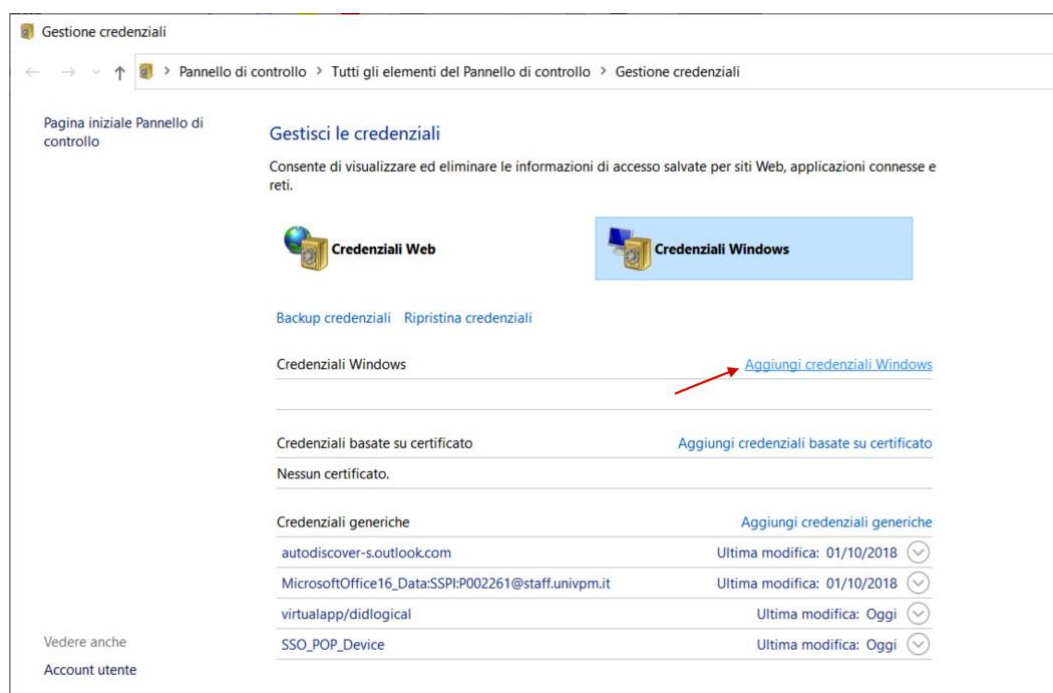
Gestione credenziali

> Pannello di controllo > Tutti gli elementi del Pannello di controllo > Gestione credenziali

Pagina iniziale Pannello di controllo

Gestisci le credenziali

Consente di visualizzare ed eliminare le informazioni di accesso salvate per siti Web, applicazioni connesse e reti.

Credenziali Web

Credenziali Windows

Backup credenziali Ripristina credenziali

Credenziali Windows

Aggiungi credenziali Windows

Credenziali basate su certificato

Aggiungi credenziali basate su certificato

Nessun certificato.

Credenziali generiche

Aggiungi credenziali generiche

| | |
|---|---|
| autodiscover-s.outlook.com | Ultima modifica: 01/10/2018 |
| MicrosoftOffice16_Data:SSPI:P002261@staff.univpm.it | Ultima modifica: 01/10/2018 |
| virtualapp/didlogical | Ultima modifica: Oggi |
| SSO_POP_Device | Ultima modifica: Oggi |

Vedere anche

Account utente